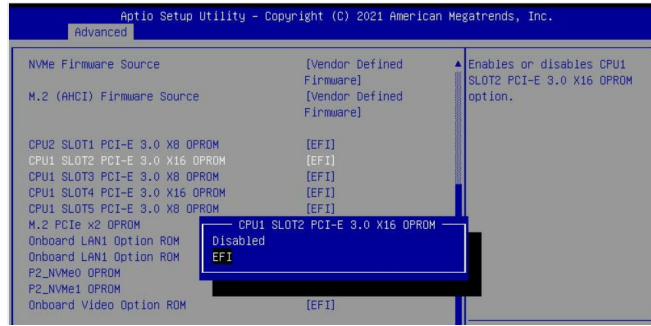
Aptio Setup Utility – Copyright (C) 2021 American Megatrends, Inc.
Advanced

NVMe Firmware Source [Vendor Defined Firmware]
M.2 (AHCI) Firmware Source [Vendor Defined Firmware]

CPU2 SLOT1 PCI-E 3.0 X8 OPROM [EFI]
CPU1 SLOT2 PCI-E 3.0 X16 OPROM [EFI]
CPU1 SLOT3 PCI-E 3.0 X8 OPROM [EFI]
CPU1 SLOT4 PCI-E 3.0 X16 OPROM [EFI]
CPU1 SLOT5 PCI-E 3.0 X8 OPROM [EFI]
M.2 PCIe x2 OPROM
Onboard LAN1 Option ROM
Onboard LAN1 Option ROM
P2_NVMe0 OPROM
P2_NVMe1 OPROM
Onboard Video Option ROM [EFI]

CPU1 SLOT2 PCI-E 3.0 X16 OPROM
Disabled
EFI

Enables or disables CPU1 SLOT2 PCI-E 3.0 X16 OPROM option.